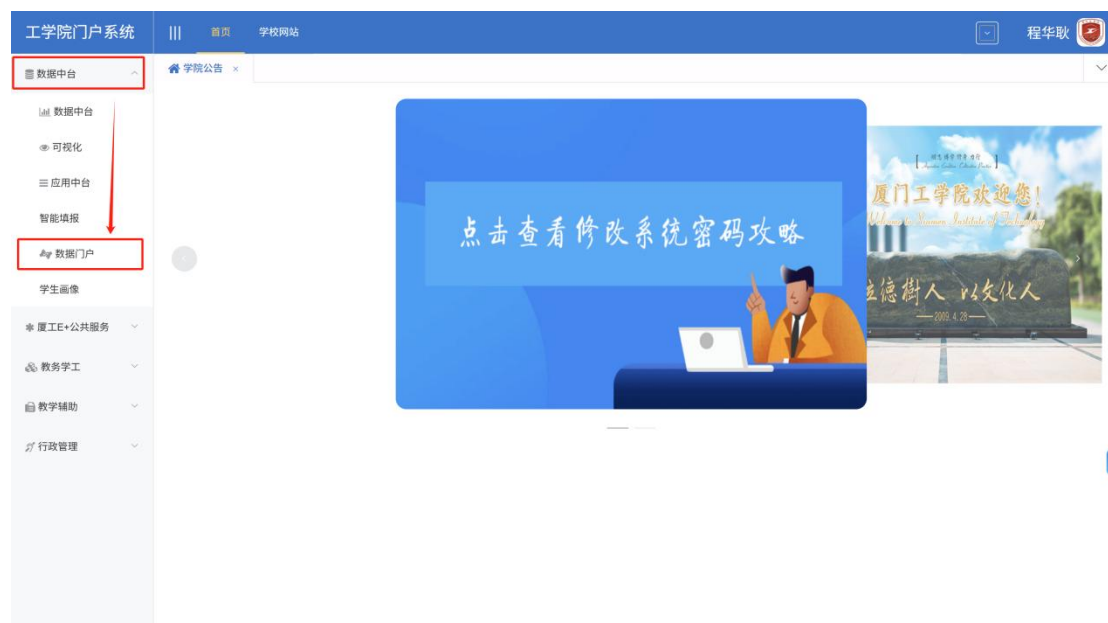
工学院门户系统

首页 学校网站

程华耿

数据中台
数据中台
可视化
应用中台
智能填报
数据门户
学生画像
厦工E+公共服务
教务学工
教学辅助
行政管理

学院公告 ×

点击查看修改系统密码攻略

厦门工学院欢迎您!
Welcome to Xiamen Institute of Technology

立德树人 以文化人
—2009.4.28—